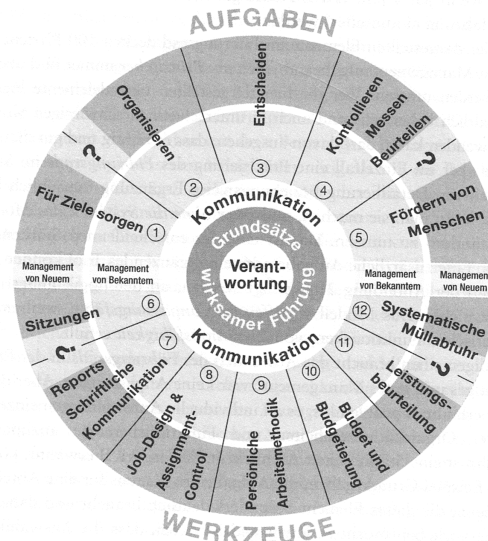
AUFGABEN

Organisieren
Entscheiden
Kontrollieren
Messen
Beurteilen
?
?
Für Ziele sorgen
Fördern von Menschen

Kommunikation
Grundsätze
Verant-
wortung
wirksamer Führung
Kommunikation

1
2
3
4
5
6
7
8
9
10
11
12

Management von Neuem
Management von Bekanntem
Management von Bekanntem
Management von Neuem

Sitzungen
Systematische Müllabfuhr
?
?
Reports
Schriftliche Kommunikation
Job-Design & Assignment-Control
Persönliche Arbeitsmethodik
Budget und Budgetierung
Leistungs-beurteilung

WERKZEUGE